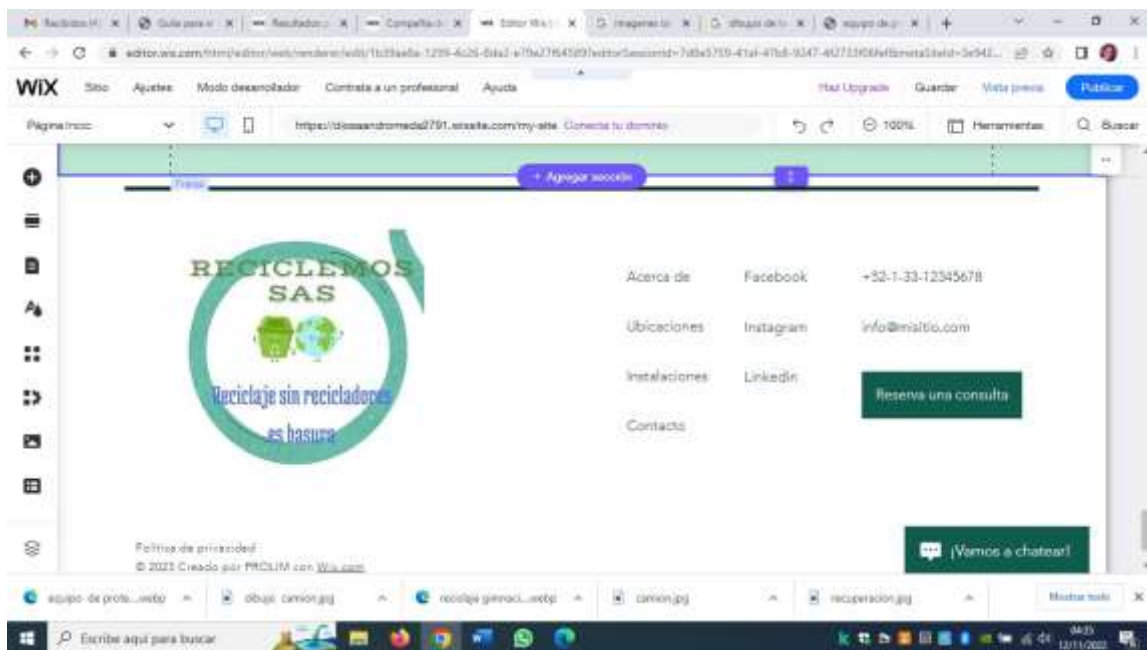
Recibidos | Guía para | Resultados | Compañía | Editor Wix | imagenes | dibujo de | equipo de |

editor.wix.com/html/editor/web/renderer/edit/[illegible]

WiX Sitio Ajustes Modo desarrollador Contrata a un profesional Ayuda Haz Upgrade Guardar Vista previa Publicar

Página Inicio https://diosaandromeda2791.wixsite.com/my-site Conecta tu dominio 100% Herramientas Buscar

Footer

+ Agregar sección

RECICLEMOS SAS

Reciclaje sin recicladores es basura

Acerca de

Ubicaciones

Instalaciones

Contacto

Facebook

Instagram

LinkedIn

+52-1-33-12345678

info@misitio.com

Reserva una consulta

Política de privacidad

© 2023 Creado por PROLIM con Wix.com

¡Vamos a chatear!

equipo-de-prote....webp dibujo camion.jpg reciclaje gimnaci....webp camion.jpg recuperacion.jpg Mostrar todo

Escribe aquí para buscar

04:03 12/11/2022